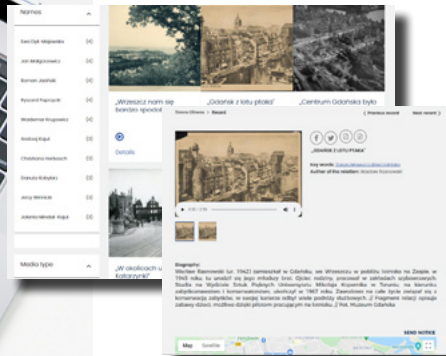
Names

Ewa Dyk-Wojewódka (4)

Jan Małgorzewicz (4)

Roman Jasiński (4)

Ryszard Papryczak (4)

Waldemar Krupowicz (4)

Andrzej Kajut (4)

Chistiana Herkusch (4)

Danuta Kobyłecz (4)

Jerzy Iwronicki (4)

Jolanta Wróbel-Kajut (4)

Media type

„Wrzeszcz nam się bardzo spodob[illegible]

Details

„Gdańsk z lotu ptaka"

„Centrum Gdańska było

„W okolicach ul. Katarzynki"

Source Gdansk > Record

< Previous record Next record >

„GDAŃSK Z LOTU PTAKA"

Key words: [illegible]

Author of the relation: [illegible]

0:00 / 2:35

Biography:

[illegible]

SEND NOTICE

Map Satellite